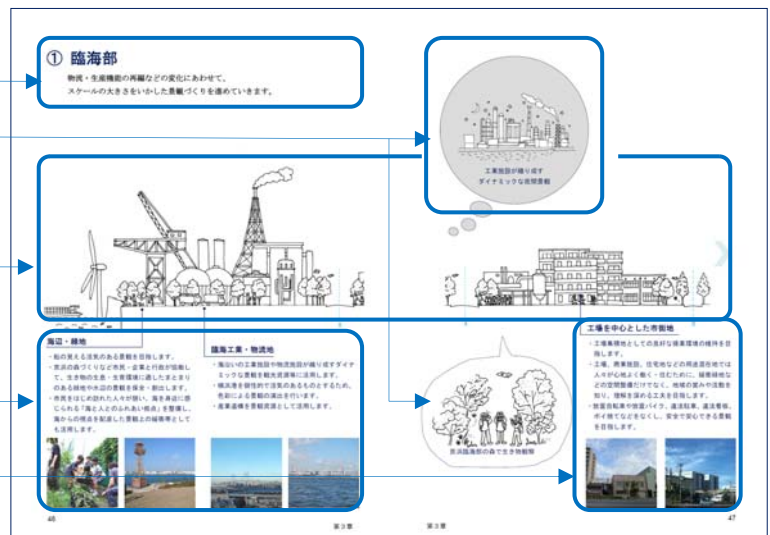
① 臨海部

物流・生産機能の再編などの変化にあわせて、スケールの大きさをいかした景観づくりを進めていきます。

工業施設が織り成すダイナミックな夜間景観

海辺・緑地

・船の見える活気のある景観を目指します。
・貴重な海づくりなど市民・企業と行政が協働して、生き物の生息・生育環境に適した水ときりのある緑地や水辺の景観を保全・創出します。
・市民をはじめ訪れた人々が憩い、海を身近に感じられる「海と人とのふれあい拠点」を意識し、海からの視点を配慮した景観形成等としても活用します。

臨海工業・物流地

・海沿いの工業施設や物流施設が織り成すダイナミックな景観を観光資源等に活用します。
・構造物を個性的で活気のあるものとするため、色彩による景観の演出を行います。
・産業遺構を景観資源として活用します。

京浜臨海部の森で生き物観察

工場を中心とした市街地

・工場集積地としての良好な操業環境の維持を目指します。
・工場、商業施設、住宅地などの用途混在地では人々が心地よく働く・住むために、緑化や緑地などの空間整備だけでなく、地域の営みや活動を知り、理解を深める工夫を目指します。
・放置自転車や放置バイク、違法駐車、違法看板、ポイ捨てなどをなくし、安全で安心できる景観を目指します。

46

第3章

第3章

47